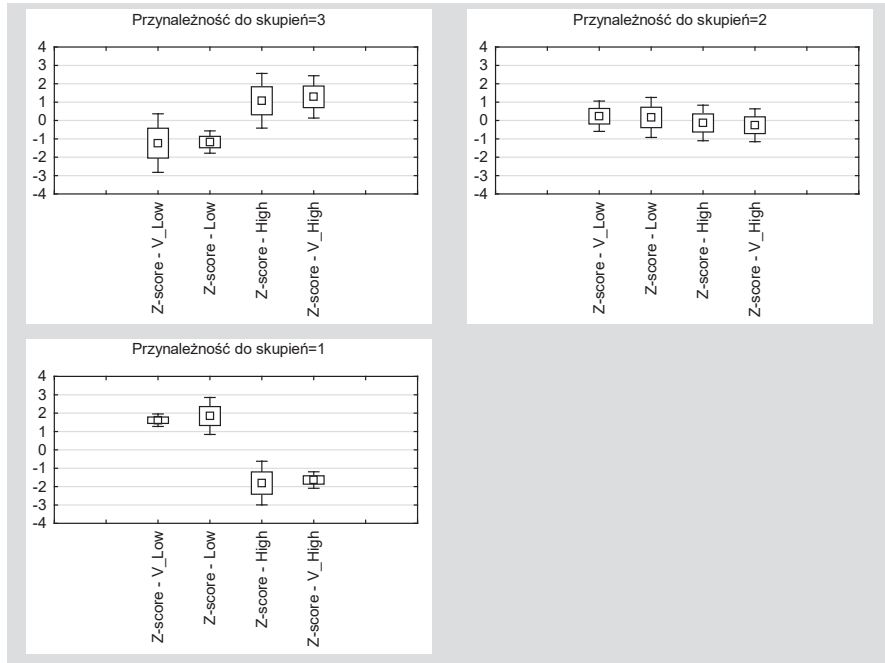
Przynależność do skupień=3

4
3
2
1
0
-1
-2
-3
-4

Z-score - V_Low
Z-score - Low
Z-score - High
Z-score - V_High

Przynależność do skupień=2

4
3
2
1
0
-1
-2
-3
-4

Z-score - V_Low
Z-score - Low
Z-score - High
Z-score - V_High

Przynależność do skupień=1

4
3
2
1
0
-1
-2
-3
-4

Z-score - V_Low
Z-score - Low
Z-score - High
Z-score - V_High